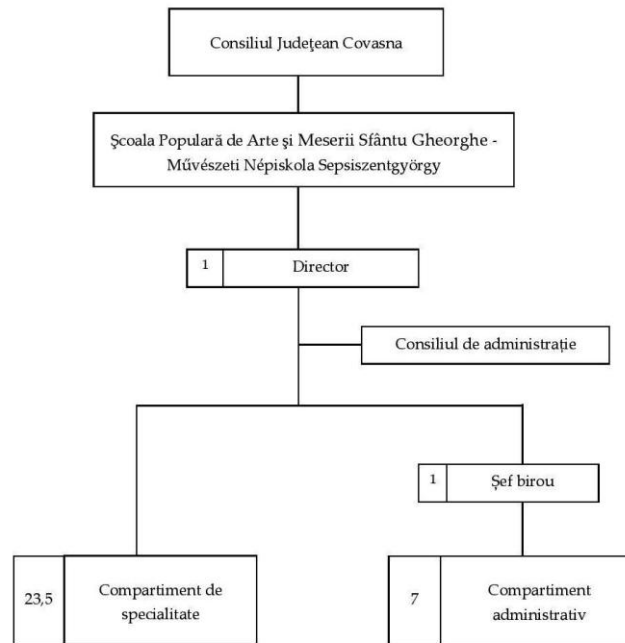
Consiliul Judeţean Covasna

Şcoala Populară de Arte şi Meserii Sfântu Gheorghe - Művészeti Népiskola Sepsiszentgyörgy

1 Director

Consiliul de administraţie

1 Şef birou

23,5 Compartiment de specialitate

7 Compartiment administrativ